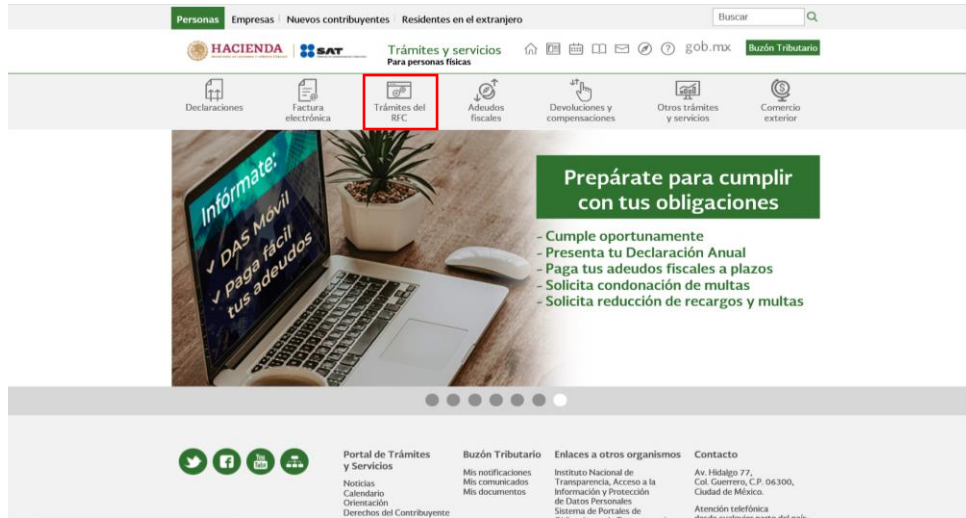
Personas | Empresas | Nuevos contribuyentes | Residentes en el extranjero

Buscar

HACIENDA | SAT

Trámites y servicios
Para personas físicas

gob.mx

Buzón Tributario

Declaraciones

Factura electrónica

Trámites del RFC

Adeudos fiscales

Devoluciones y compensaciones

Otros trámites y servicios

Comercio exterior

Infórmate:
✓ DAS Movil
✓ paga fácil tus adeudos

Prepárate para cumplir con tus obligaciones

- Cumple oportunamente
- Presenta tu Declaración Anual
- Paga tus adeudos fiscales a plazos
- Solicita condonación de multas
- Solicita reducción de recargos y multas

Portal de Trámites y Servicios
Noticias
Calendario
Orientación
Derechos del Contribuyente

Buzón Tributario
Mis notificaciones
Mis comunicados
Mis documentos

Enlaces a otros organismos
Instituto Nacional de Transparencia, Acceso a la Información y Protección de Datos Personales
Sistema de Portales de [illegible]

Contacto
Av. Hidalgo 77, Col. Guerrero, C.P. 06300, Ciudad de México.
Atención telefónica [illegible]